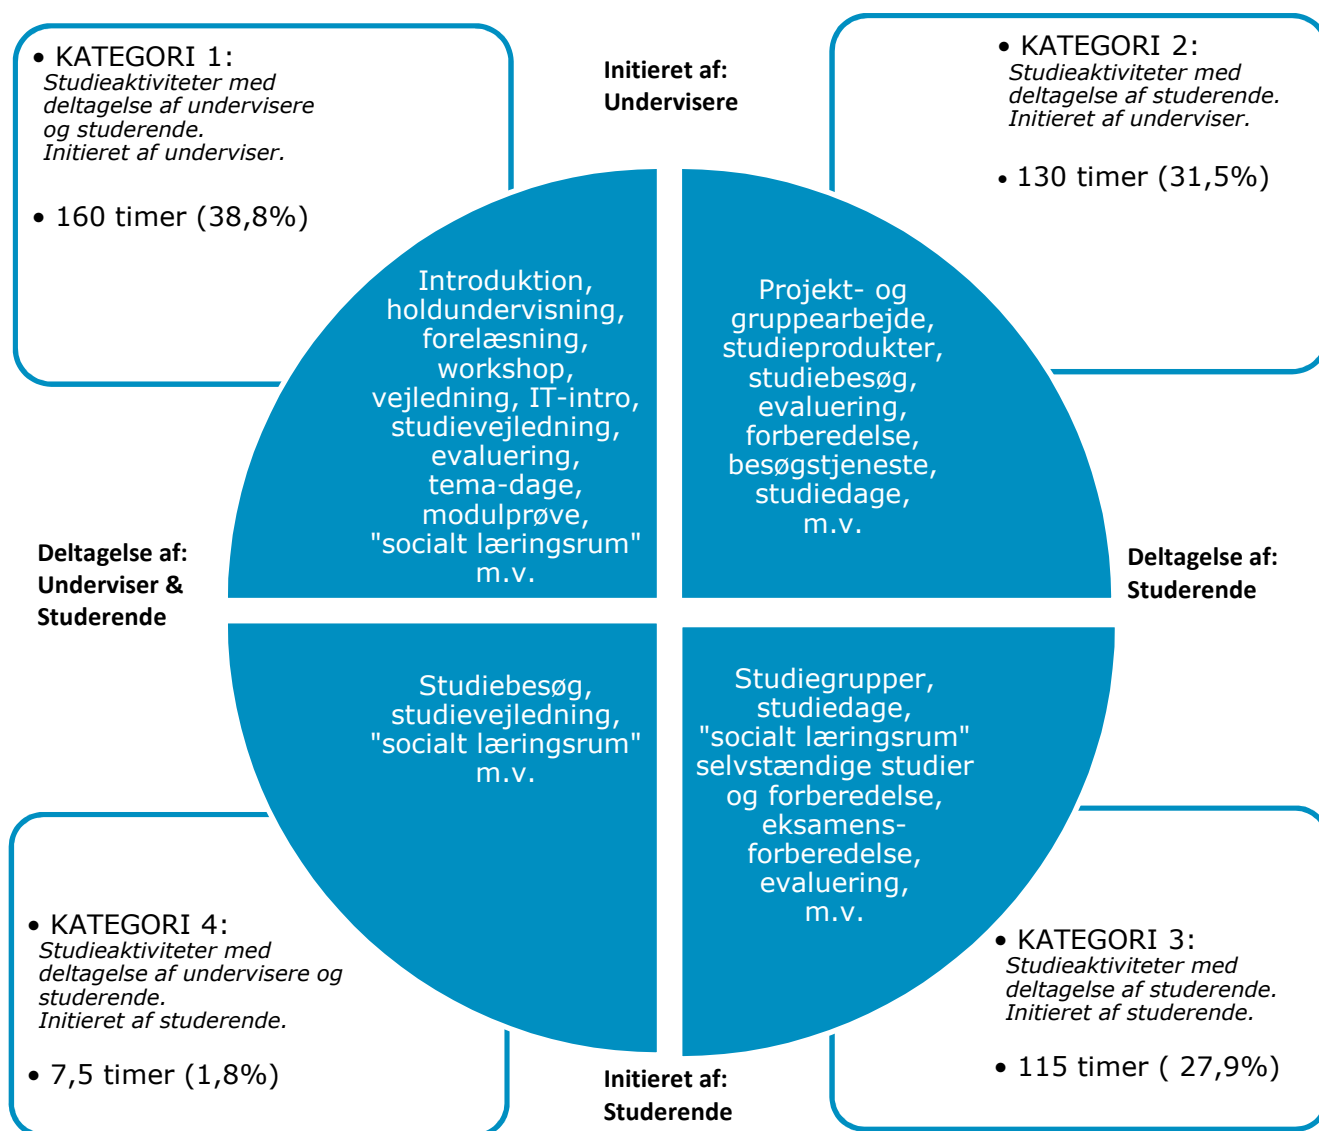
• KATEGORI 1:
Studieaktiviteter med deltagelse af undervisere og studerende.
Initieret af underviser.

• 160 timer (38,8%)

Initieret af:
Undervisere

• KATEGORI 2:
Studieaktiviteter med deltagelse af studerende.
Initieret af underviser.

• 130 timer (31,5%)

Introduktion, holdundervisning, forelæsning, workshop, vejledning, IT-intro, studievejledning, evaluering, tema-dage, modulprøve, "socialt læringsrum" m.v.

Projekt- og gruppearbejde, studieprodukter, studiebesøg, evaluering, forberedelse, besøgstjeneste, studiedage, m.v.

Deltagelse af:
Underviser &
Studerende

Deltagelse af:
Studerende

Studiebesøg, studievejledning, "socialt læringsrum" m.v.

Studiegrupper, studiedage, "socialt læringsrum" selvstændige studier og forberedelse, eksamens-forberedelse, evaluering, m.v.

• KATEGORI 4:
Studieaktiviteter med deltagelse af undervisere og studerende.
Initieret af studerende.

• 7,5 timer (1,8%)

Initieret af:
Studerende

• KATEGORI 3:
Studieaktiviteter med deltagelse af studerende.
Initieret af studerende.

• 115 timer ( 27,9%)